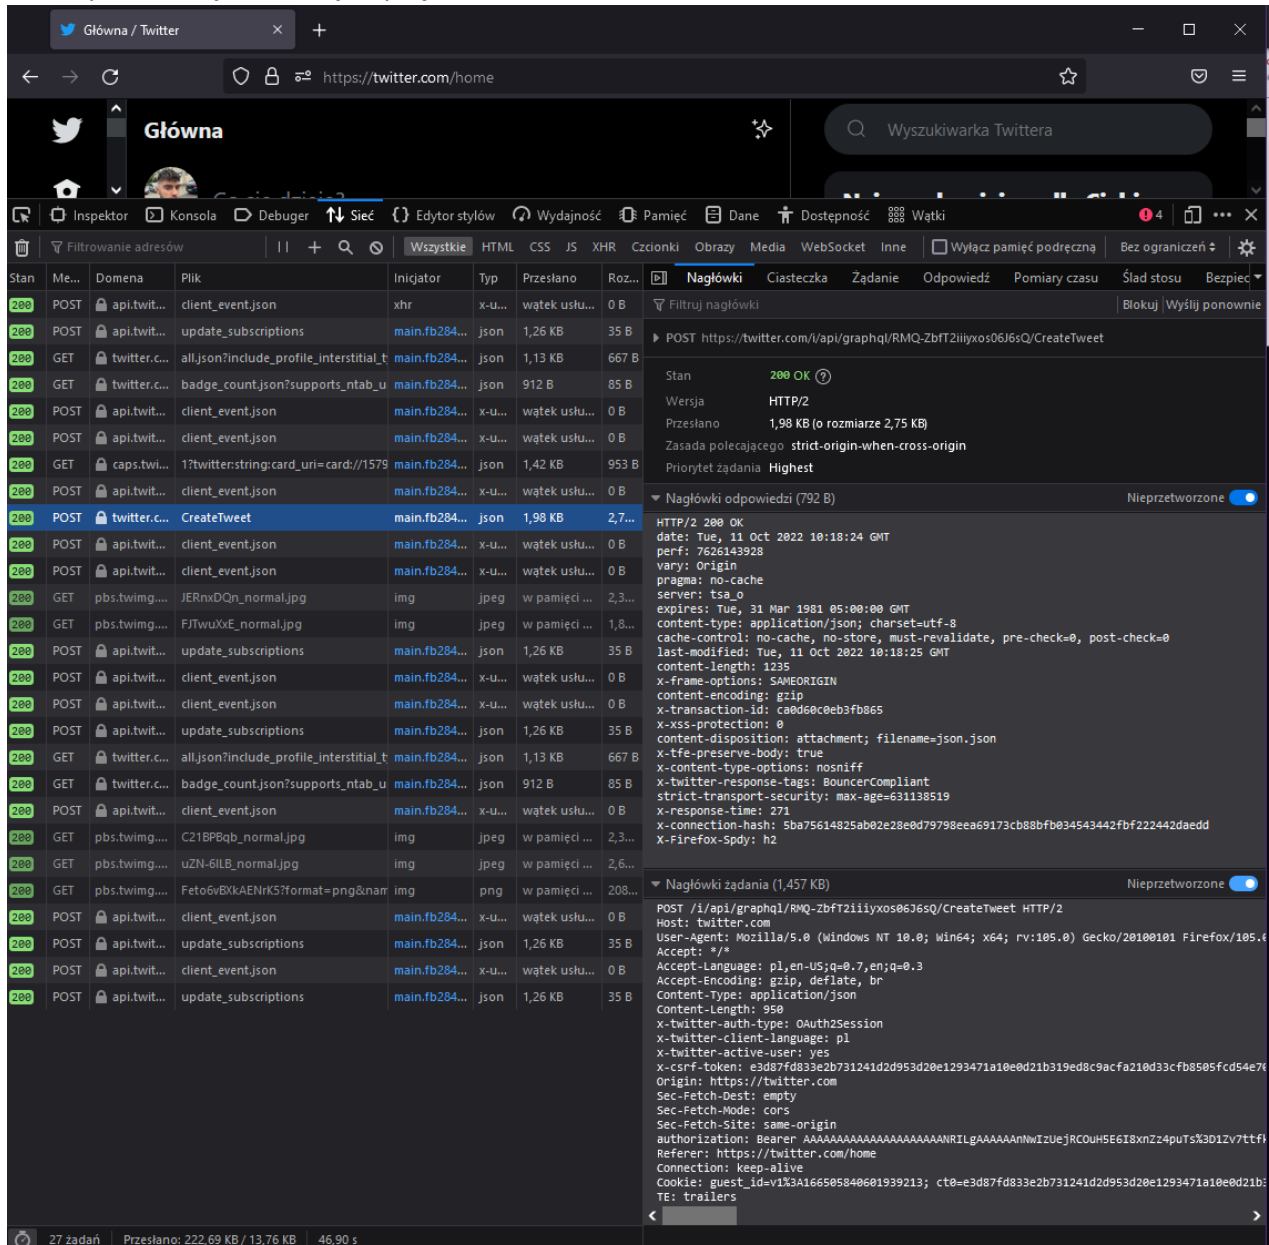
Główna / Twitter

https://twitter.com/home

Główna

Wyszukiwarka Twittera

Inspektor Konsola Debuger Sieć Edytor stylów Wydajność Pamięć Dane Dostępność Wątki 4

Filtrowanie adresów

Wszystkie HTML CSS JS XHR Czcionki Obrazy Media WebSocket Inne Wyłącz pamięć podręczną Bez ograniczeń

| Stan | Me... | Domena | Plik | Inicjator | Typ | Przesłano | Roz... |
|---|---|---|---|---|---|---|---|
| 200 | POST | api.twit... | client_event.json | xhr | x-u... | wątek usłu... | 0 B |
| 200 | POST | api.twit... | update_subscriptions | main.fb284... | json | 1,26 KB | 35 B |
| 200 | GET | twitter.c... | all.json?include_profile_interstitial_t | main.fb284... | json | 1,13 KB | 667 B |
| 200 | GET | twitter.c... | badge_count.json?supports_ntab_u | main.fb284... | json | 912 B | 85 B |
| 200 | POST | api.twit... | client_event.json | main.fb284... | x-u... | wątek usłu... | 0 B |
| 200 | POST | api.twit... | client_event.json | main.fb284... | x-u... | wątek usłu... | 0 B |
| 200 | GET | caps.twi... | 1?twitter:string:card_uri=card://1579 | main.fb284... | json | 1,42 KB | 953 B |
| 200 | POST | api.twit... | client_event.json | main.fb284... | x-u... | wątek usłu... | 0 B |
| 200 | POST | twitter.c... | CreateTweet | main.fb284... | json | 1,98 KB | 2,7... |
| 200 | POST | api.twit... | client_event.json | main.fb284... | x-u... | wątek usłu... | 0 B |
| 200 | POST | api.twit... | client_event.json | main.fb284... | x-u... | wątek usłu... | 0 B |
| 200 | GET | pbs.twimg.... | JERnxDQn_normal.jpg | img | jpeg | w pamięci ... | 2,3... |
| 200 | GET | pbs.twimg.... | FJTwuXxE_normal.jpg | img | jpeg | w pamięci ... | 1,8... |
| 200 | POST | api.twit... | update_subscriptions | main.fb284... | json | 1,26 KB | 35 B |
| 200 | POST | api.twit... | client_event.json | main.fb284... | x-u... | wątek usłu... | 0 B |
| 200 | POST | api.twit... | client_event.json | main.fb284... | x-u... | wątek usłu... | 0 B |
| 200 | POST | api.twit... | update_subscriptions | main.fb284... | json | 1,26 KB | 35 B |
| 200 | GET | twitter.c... | all.json?include_profile_interstitial_t | main.fb284... | json | 1,13 KB | 667 B |
| 200 | GET | twitter.c... | badge_count.json?supports_ntab_u | main.fb284... | json | 912 B | 85 B |
| 200 | POST | api.twit... | client_event.json | main.fb284... | x-u... | wątek usłu... | 0 B |
| 200 | GET | pbs.twimg.... | C21BPBqb_normal.jpg | img | jpeg | w pamięci ... | 2,3... |
| 200 | GET | pbs.twimg.... | uZN-6ILB_normal.jpg | img | jpeg | w pamięci ... | 2,6... |
| 200 | GET | pbs.twimg.... | Feto6vBXkAENrK5?format=png&nam | img | png | w pamięci ... | 208... |
| 200 | POST | api.twit... | client_event.json | main.fb284... | x-u... | wątek usłu... | 0 B |
| 200 | POST | api.twit... | update_subscriptions | main.fb284... | json | 1,26 KB | 35 B |
| 200 | POST | api.twit... | client_event.json | main.fb284... | x-u... | wątek usłu... | 0 B |
| 200 | POST | api.twit... | update_subscriptions | main.fb284... | json | 1,26 KB | 35 B |

27 żądań Przesłano: 222,69 KB / 13,76 KB 46,90 s

Nagłówki Ciasteczka Żądanie Odpowiedź Pomiary czasu Ślad stosu Bezpiecz

Filtruj nagłówki Blokuj Wyślij ponownie

POST https://twitter.com/i/api/graphql/RMQ-ZbfT2iiyxos06J6sQ/CreateTweet

Stan 200 OK
Wersja HTTP/2
Przesłano 1,98 KB (o rozmiarze 2,75 KB)
Zasada polecającego strict-origin-when-cross-origin
Priorytet żądania Highest

Nagłówki odpowiedzi (792 B) Nieprzetworzone

HTTP/2 200 OK
date: Tue, 11 Oct 2022 10:18:24 GMT
perf: 7626143928
vary: Origin
pragma: no-cache
server: tsa_o
expires: Tue, 31 Mar 1981 05:00:00 GMT
content-type: application/json; charset=utf-8
cache-control: no-cache, no-store, must-revalidate, pre-check=0, post-check=0
last-modified: Tue, 11 Oct 2022 10:18:25 GMT
content-length: 1235
x-frame-options: SAMEORIGIN
content-encoding: gzip
x-transaction-id: ca0d60c0eb3fb865
x-xss-protection: 0
content-disposition: attachment; filename=json.json
x-tfe-preserve-body: true
x-content-type-options: nosniff
x-twitter-response-tags: BouncerCompliant
strict-transport-security: max-age=631138519
x-response-time: 271
x-connection-hash: 5ba75614825ab02e28e0d79798eea69173cb88bfb034543442fbf222442daedd
X-Firefox-Spdy: h2

Nagłówki żądania (1,457 KB) Nieprzetworzone

POST /i/api/graphql/RMQ-ZbfT2iiyxos06J6sQ/CreateTweet HTTP/2
Host: twitter.com
User-Agent: Mozilla/5.0 (Windows NT 10.0; Win64; x64; rv:105.0) Gecko/20100101 Firefox/105.
Accept: */*
Accept-Language: pl,en-US;q=0.7,en;q=0.3
Accept-Encoding: gzip, deflate, br
Content-Type: application/json
Content-Length: 950
x-twitter-auth-type: OAuth2Session
x-twitter-client-language: pl
x-twitter-active-user: yes
x-csrf-token: e3d87fd833e2b731241d2d953d20e1293471a10e0d21b319ed8c9acfa210d33cfb8505fcd54e7
Origin: https://twitter.com
Sec-Fetch-Dest: empty
Sec-Fetch-Mode: cors
Sec-Fetch-Site: same-origin
authorization: Bearer AAAAAAAAAAAAAAAAAAAAANRILgAAAAAAnNwIzUejRCOuH5E6I8xnZz4puTs%3D1Zv7ttf
Referer: https://twitter.com/home
Connection: keep-alive
Cookie: guest_id=v1%3A166505840601939213; ct0=e3d87fd833e2b731241d2d953d20e1293471a10e0d21b
TE: trailers